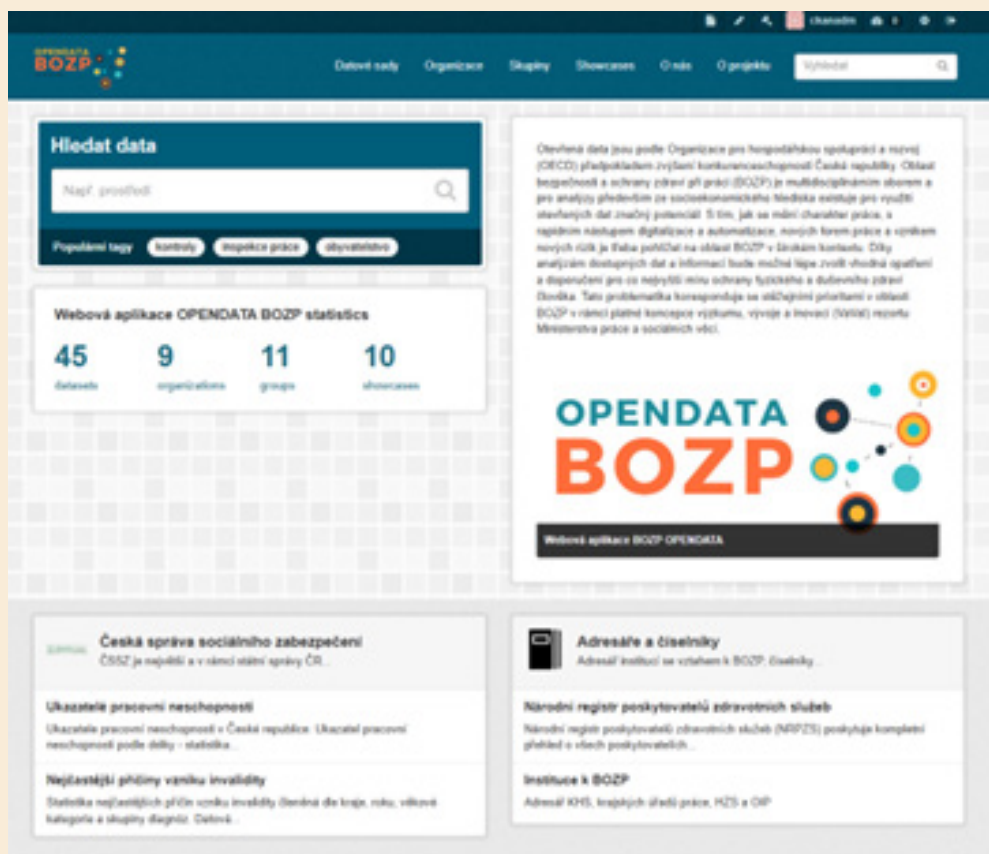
ckanadmin

OPENDATA BOZP

Datové sady Organizace Skupiny Showcases O nás O projektu Vyhledat

Hledat data

Např. prostředí

Populární tagy kontroly inspekce práce obyvatelstvo

Webová aplikace OPENDATA BOZP statistics

45 datasets

9 organizations

11 groups

10 showcases

Otevřená data jsou podle Organizace pro hospodářskou spolupráci a rozvoj (OECD) předpokladem zvýšení konkurenceschopnosti České republiky. Oblast bezpečnosti a ochrany zdraví při práci (BOZP) je multidisciplinárním oborem a pro analýzy především ze socioekonomického hlediska existuje pro využití otevřených dat značný potenciál. S tím, jak se mění charakter práce, s rapidním nástupem digitalizace a automatizace, nových forem práce a vznikem nových rizik je třeba pohlížet na oblast BOZP v širokém kontextu. Díky analýzám dostupných dat a informací bude možné lépe zvolit vhodná opatření a doporučení pro co nejvyšší míru ochrany fyzického a duševního zdraví člověka. Tato problematika koresponduje se stěžejními prioritami v oblasti BOZP v rámci platné koncepce výzkumu, vývoje a inovací (VaVaI) resortu Ministerstva práce a sociálních věcí.

OPENDATA BOZP

Webová aplikace BOZP OPENDATA

Česká správa sociálního zabezpečení
ČSSZ je největší a v rámci státní správy ČR...

Ukazatelé pracovní neschopnosti
Ukazatele pracovní neschopnosti v České republice. Ukazatel pracovní neschopnosti podle délky - statistika...

Nejčastější příčiny vzniku invalidity
Statistika nejčastějších příčin vzniku invalidity členěná dle kraje, roku, věkové kategorie a skupiny diagnóz. Datová...

Adresáře a číselníky
Adresář institucí se vztahem k BOZP, číselníky...

Národní registr poskytovatelů zdravotních služeb
Národní registr poskytovatelů zdravotních služeb (NRPZS) poskytuje kompletní přehled o všech poskytovatelích...

Instituce k BOZP
Adresář KHS, krajských úřadů práce, HZS a OIP